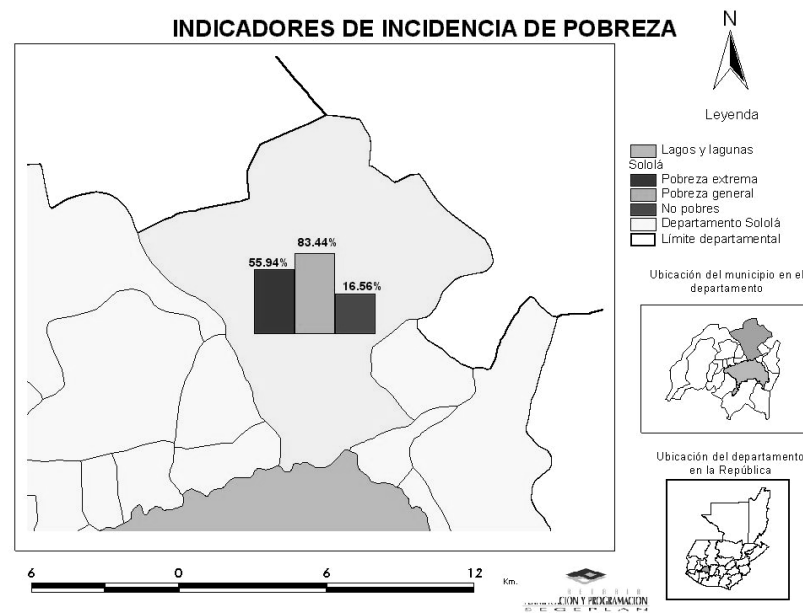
INDICADORES DE INCIDENCIA DE POBREZA

N

Leyenda

Lagos y lagunas
Sololá
Pobreza extrema
Pobreza general
No pobres
Departamento Sololá
Límite departamental

Ubicación del municipio en el departamento

Ubicación del departamento en la República

55.94%
83.44%
16.56%

6 0 6 12 Km.

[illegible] CION Y PROGRAMACION
S E G E P L A N